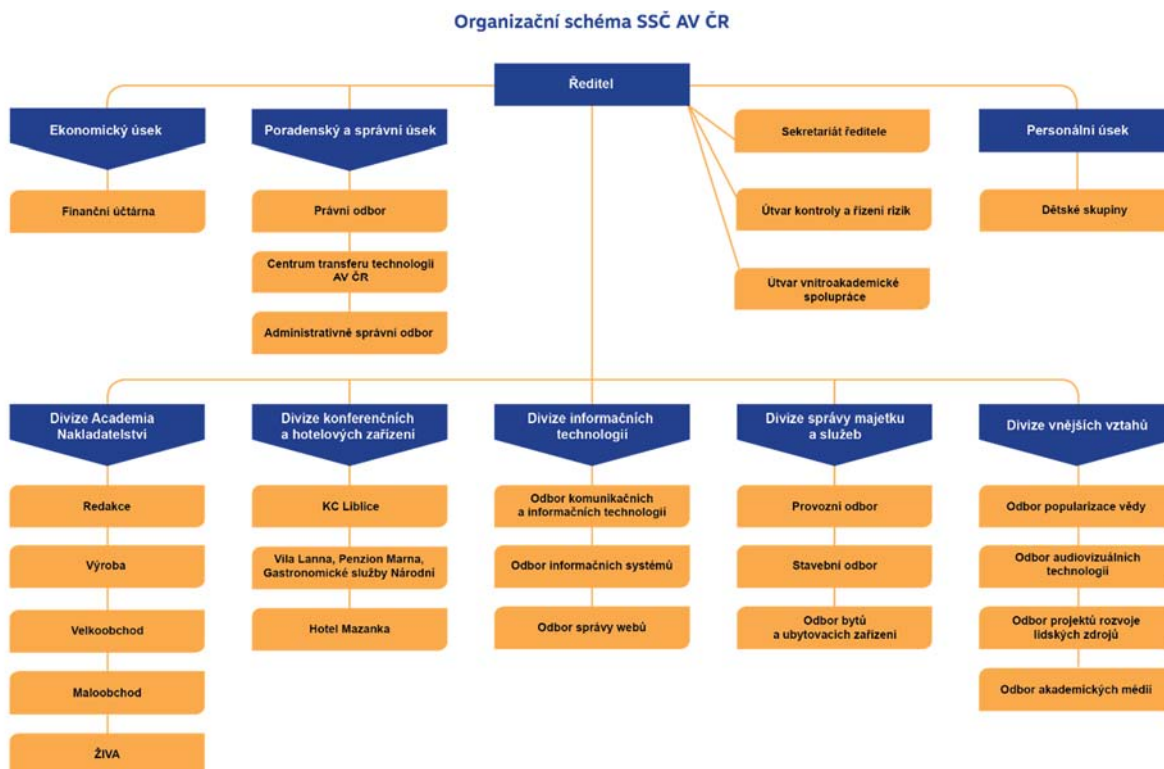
Organizační schéma SSČ AV ČR

Ředitel

Ekonomický úsek

Finanční účtárna

Poradenský a správní úsek

Právní odbor

Centrum transferu technologií AV ČR

Administrativně správní odbor

Sekretariát ředitele

Útvar kontroly a řízení rizik

Útvar vnitroakademické spolupráce

Personální úsek

Dětské skupiny

Divize Academia Nakladatelství

Redakce

Výroba

Velkoobchod

Maloobchod

ŽIVA

Divize konferenčních a hotelových zařízení

KC Liblice

Vila Lanna, Penzion Marna, Gastronomické služby Národní

Hotel Mazanka

Divize informačních technologií

Odbor komunikačních a informačních technologií

Odbor informačních systémů

Odbor správy webů

Divize správy majetku a služeb

Provozní odbor

Stavební odbor

Odbor bytů a ubytovacích zařízení

Divize vnějších vztahů

Odbor popularizace vědy

Odbor audiovizuálních technologií

Odbor projektů rozvoje lidských zdrojů

Odbor akademických médií